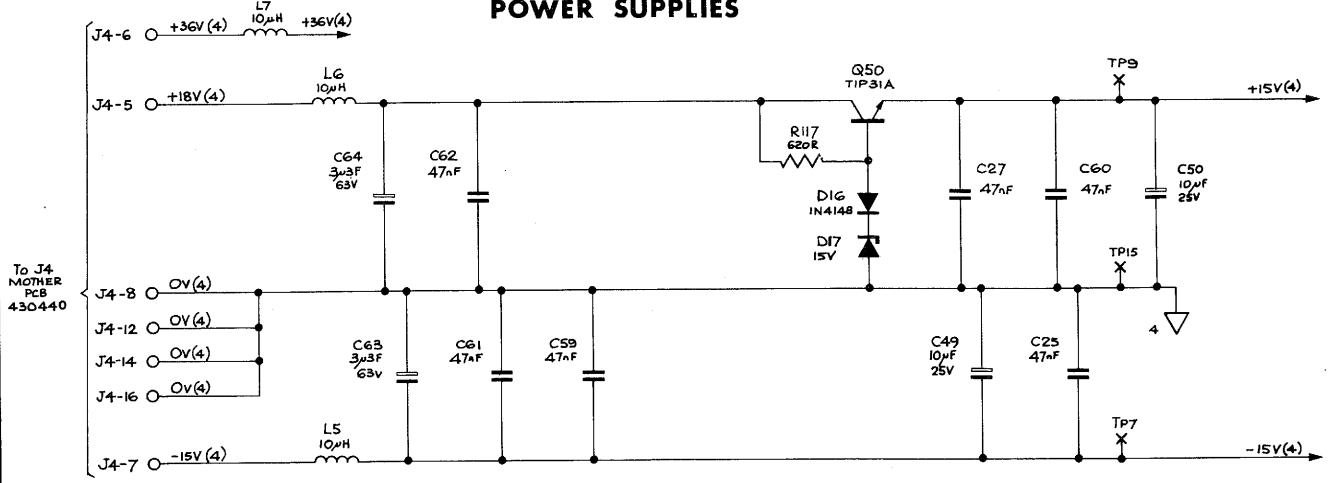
POWER SUPPLIES

J4-6 +36V (4) L7 $10\mu H$ +36V(4)

J4-5 +18V (4) L6 $10\mu H$

Q50 TIP31A

TP9

+15V(4)

R117 620R

C64 3u3F 63V

C62 47nF

D16 1N4148

D17 15V

C27 47nF

C60 47nF

C50 $10\mu F$ 25V

TP15

To J4 MOTHER PCB 430440

J4-8 OV(4)

J4-12 OV(4)

J4-14 OV(4)

J4-16 OV(4)

4

C63 3u3F 63v

C61 47nF

C59 47nF

C49 $10\mu F$ 25V

C25 47nF

TP7

L5 $10\mu H$

J4-7 -15V (4)

-15V(4)